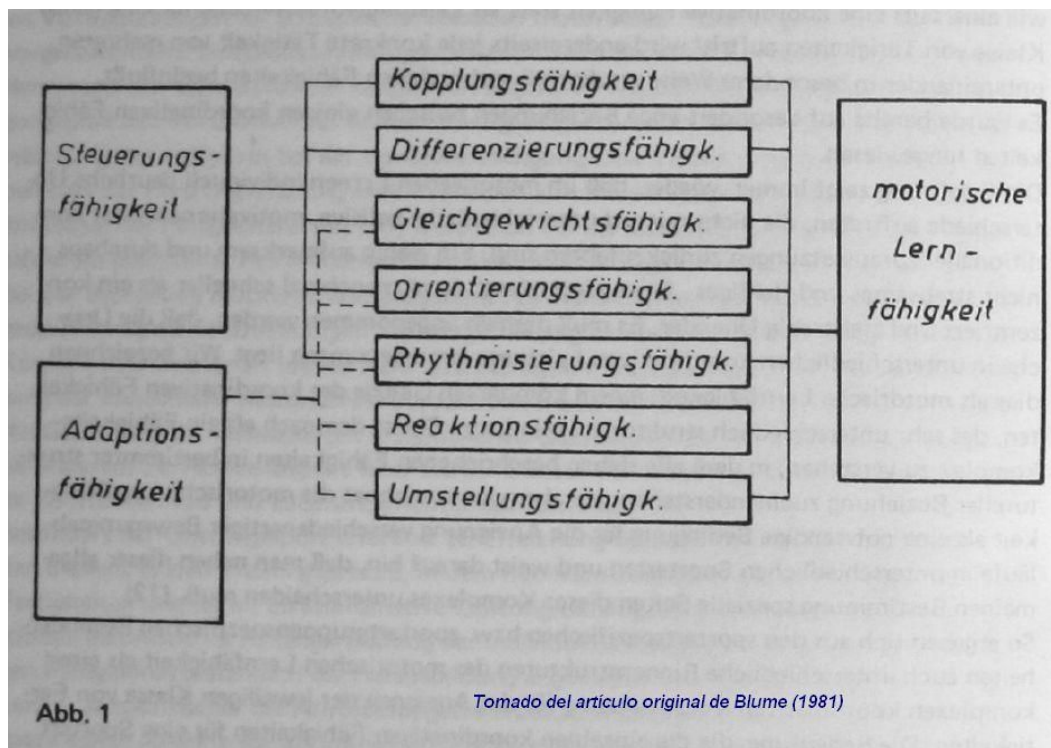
Steuerungsfähigkeit

Adaptionsfähigkeit

Kopplungsfähigkeit

Differenzierungsfähigk.

Gleichgewichtsfähigk.

Orientierungsfähigk.

Rhythmisierungsfähigk.

Reaktionsfähigk.

Umstellungsfähigk.

motorische Lernfähigkeit

Abb. 1

Tomado del artículo original de Blume (1981)